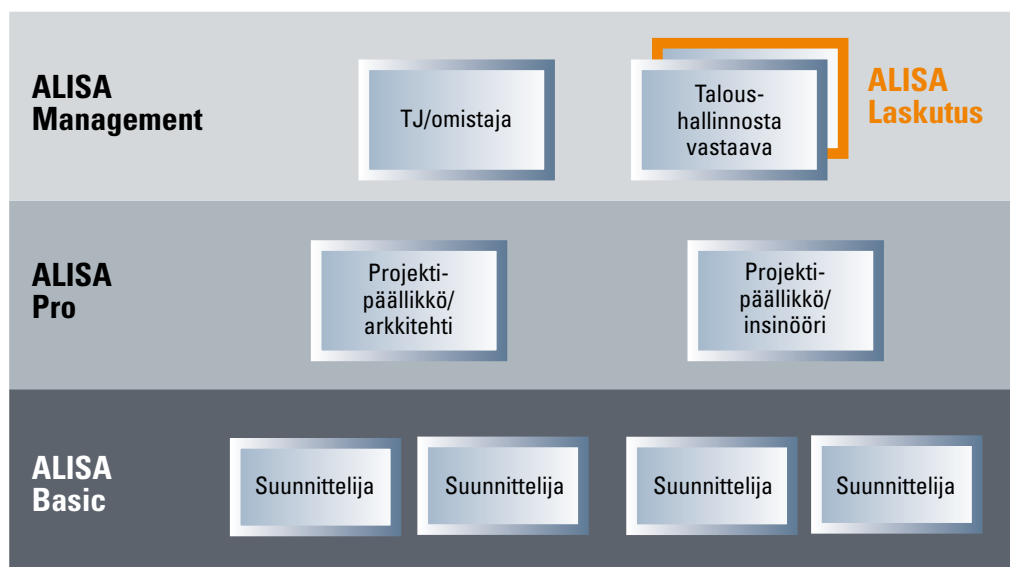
ALISA Management

TJ/omistaja

Taloushallinnosta vastaava

ALISA Laskutus

ALISA Pro

Projektipäällikkö/ arkkitehti

Projektipäällikkö/ insinööri

ALISA Basic

Suunnittelija

Suunnittelija

Suunnittelija

Suunnittelija